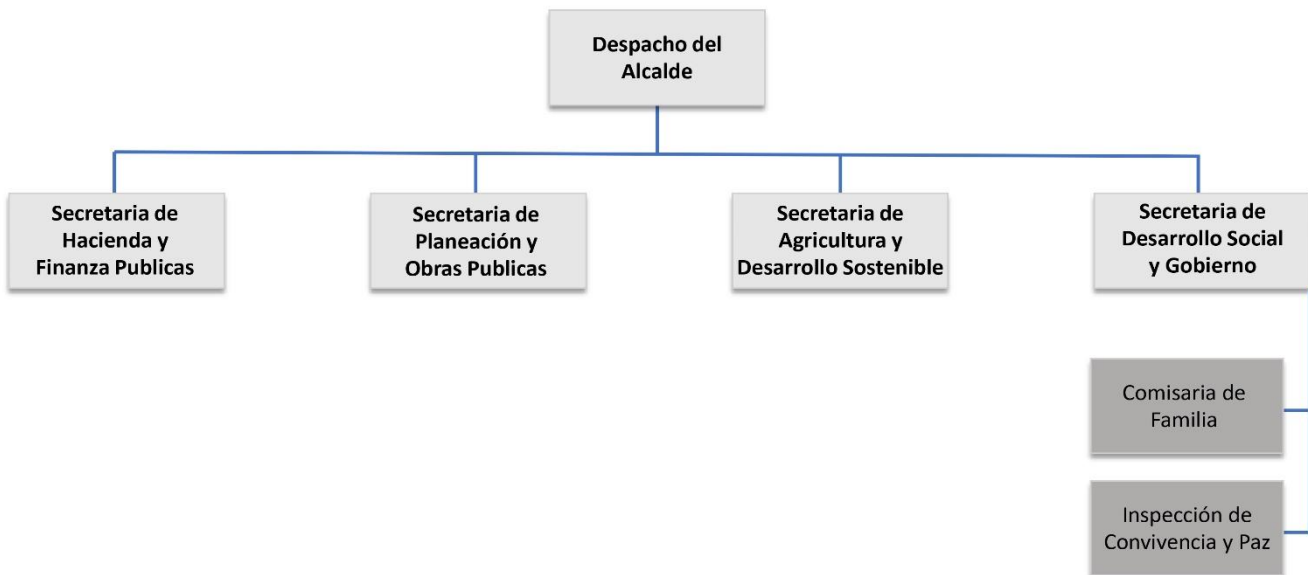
Despacho del Alcalde

Secretaria de Hacienda y Finanza Publicas

Secretaria de Planeación y Obras Publicas

Secretaria de Agricultura y Desarrollo Sostenible

Secretaria de Desarrollo Social y Gobierno

Comisaria de Familia

Inspección de Convivencia y Paz